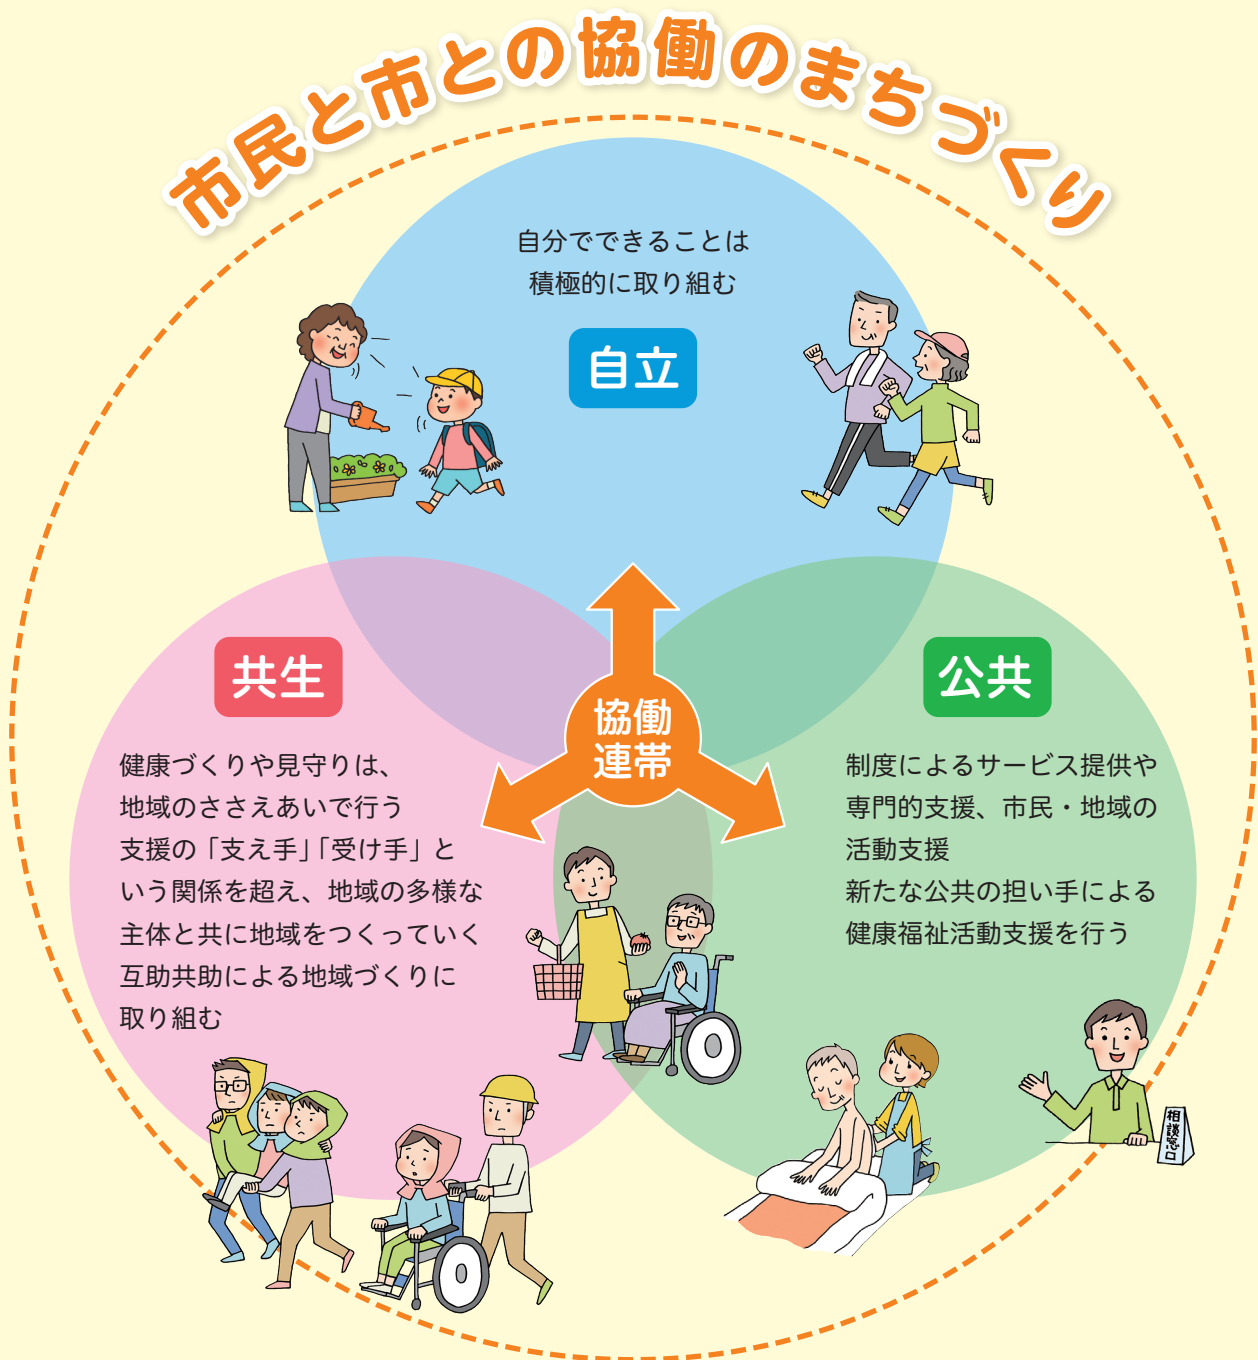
市民と市との協働のまちづくり

自分でできることは
積極的に取り組む

自立

共生

健康づくりや見守りは、地域のささえあいで行う支援の「支え手」「受け手」という関係を超え、地域の多様な主体と共に地域をつくっていく互助共助による地域づくりに取り組む

協働
連帯

公共

制度によるサービス提供や専門的支援、市民・地域の活動支援
新たな公共の担い手による健康福祉活動支援を行う

相談窓口